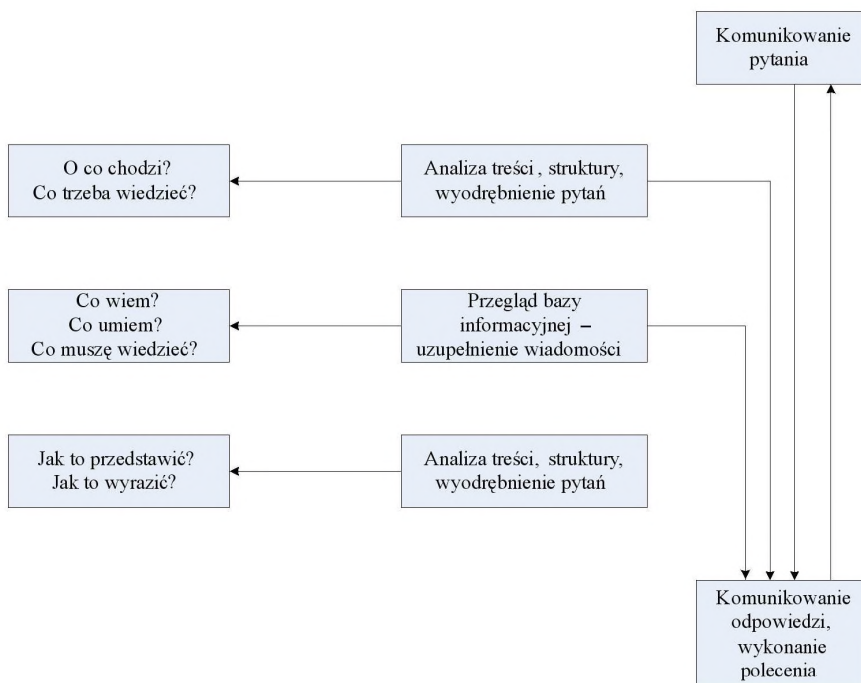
Komunikowanie pytania

O co chodzi?
Co trzeba wiedzieć?

Analiza treści , struktury, wyodrębnienie pytań

Co wiem?
Co umiem?
Co muszę wiedzieć?

Przegląd bazy informacyjnej – uzupełnienie wiadomości

Jak to przedstawić?
Jak to wyrazić?

Analiza treści, struktury, wyodrębnienie pytań

Komunikowanie odpowiedzi, wykonanie polecenia